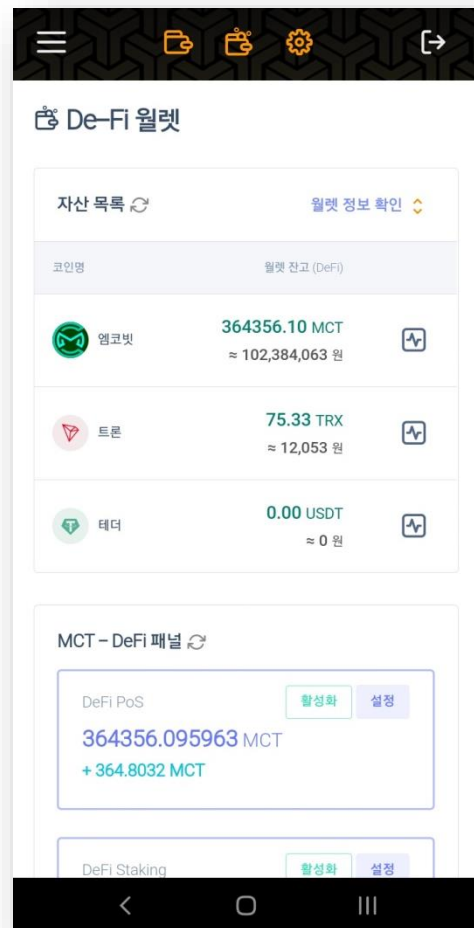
De-Fi 월렛

자산 목록

월렛 정보 확인

| 코인명 | 월렛 잔고 (DeFi) |
|---|---|
| 엠코빗 | 364356.10 MCT ≈ 102,384,063 원 |
| 트론 | 75.33 TRX ≈ 12,053 원 |
| 테더 | 0.00 USDT ≈ 0 원 |

MCT – DeFi 패널

DeFi PoS
활성화
설정
364356.095963 MCT
+ 364.8032 MCT

DeFi Staking
활성화
설정